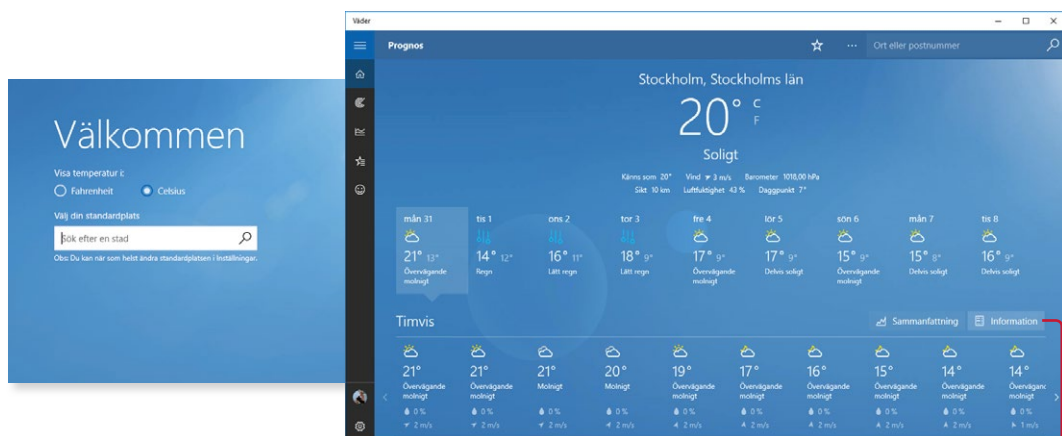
Välkommen

Visa temperatur i:

Fahrenheit Celsius

Välj din standardplats

Sök efter en stad

Obs: Du kan när som helst ändra standardplatsen i Inställningar.

Väder

Prognos

Ort eller postnummer

Stockholm, Stockholms län

20° C F

Soligt

Känns som 20° Vind 3 m/s Barometer 1018,00 hPa
Sikt 10 km Luftfuktighet 43 % Daggpunkt 7°

| mån 31 | tis 1 | ons 2 | tor 3 | fre 4 | lör 5 | sön 6 | mån 7 | tis 8 |
|---|---|---|---|---|---|---|---|---|
| 21° 13° | 14° 12° | 16° 11° | 18° 9° | 17° 9° | 17° 9° | 15° 9° | 15° 8° | 16° 9° |
| Övervägande molnigt | Regn | Lätt regn | Lätt regn | Övervägande molnigt | Delvis soligt | Övervägande molnigt | Delvis soligt | Delvis soligt |

Timvis

Sammanfattning Information

| 21° | 21° | 21° | 20° | 19° | 17° | 16° | 15° | 14° | 14° |
|---|---|---|---|---|---|---|---|---|---|
| Övervägande molnigt | Övervägande molnigt | Molnigt | Molnigt | Övervägande molnigt | Övervägande molnigt | Övervägande molnigt | Övervägande molnigt | Övervägande molnigt | Övervägande molnigt |
| 0 % | 0 % | 0 % | 0 % | 0 % | 0 % | 0 % | 0 % | 0 % | 0 % |
| 2 m/s | 2 m/s | 2 m/s | 2 m/s | 2 m/s | 2 m/s | 2 m/s | 2 m/s | 2 m/s | 1 m/s |